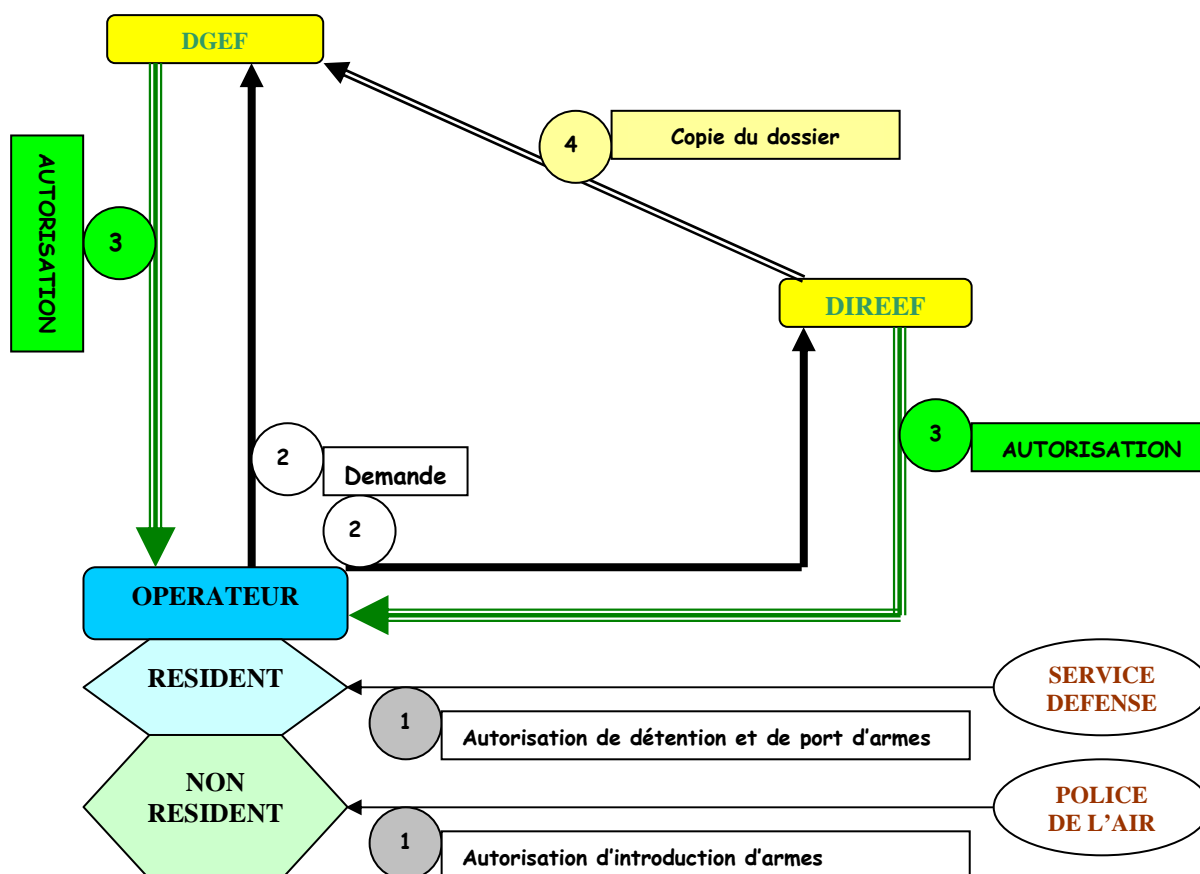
DGEF

AUTORISATION

3

4

Copie du dossier

DIREEF

3

AUTORISATION

2

Demande

2

OPERATEUR

RESIDENT

SERVICE DEFENSE

1

Autorisation de détention et de port d'armes

NON RESIDENT

POLICE DE L'AIR

1

Autorisation d'introduction d'armes